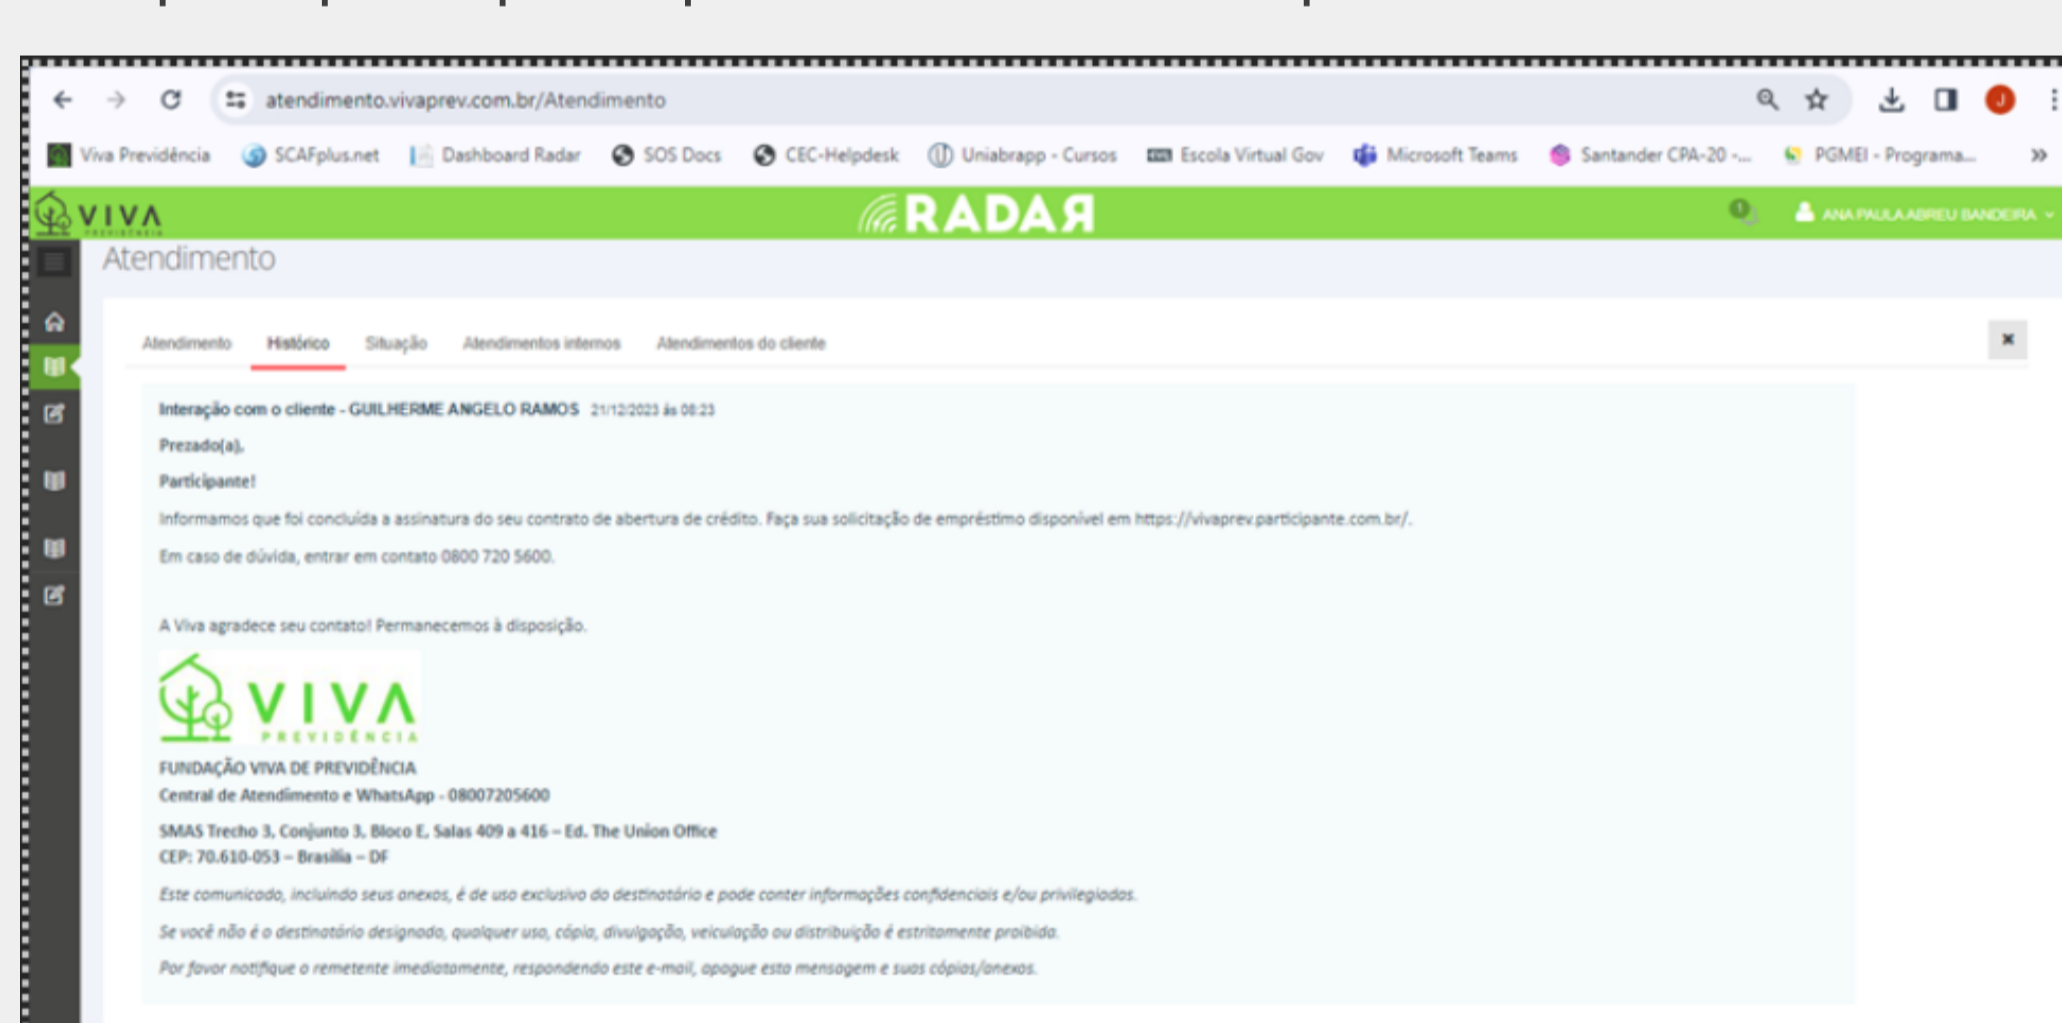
atendimento.vivaprev.com.br/Atendimento

Viva Previdência SCAFplus.net Dashboard Radar SOS Docs CEC-Helpdesk Uniabrapp - Cursos Escola Virtual Gov Microsoft Teams Santander CPA-20 -... PGMEI - Programa...

VIVA PREVIDÊNCIA

RADAR

ANA PAULA ABREU BANDEIRA

Atendimento

Atendimento Histórico Situação Atendimentos internos Atendimentos do cliente

×

Interação com o cliente - GUILHERME ANGELO RAMOS 21/12/2023 às 08:23

Prezado(a),

Participante!

Informamos que foi concluída a assinatura do seu contrato de abertura de crédito. Faça sua solicitação de empréstimo disponível em https://vivaprev.participante.com.br/.

Em caso de dúvida, entrar em contato 0800 720 5600.

A Viva agradece seu contato! Permanecemos à disposição.

VIVA PREVIDÊNCIA

FUNDAÇÃO VIVA DE PREVIDÊNCIA
Central de Atendimento e WhatsApp - 08007205600

SMAS Trecho 3, Conjunto 3, Bloco E, Salas 409 a 416 – Ed. The Union Office
CEP: 70.610-053 – Brasília – DF

Este comunicado, incluindo seus anexos, é de uso exclusivo do destinatário e pode conter informações confidenciais e/ou privilegiadas.

Se você não é o destinatário designado, qualquer uso, cópia, divulgação, veiculação ou distribuição é estritamente proibida.

Por favor notifique o remetente imediatamente, respondendo este e-mail, apague esta mensagem e suas cópias/anexos.